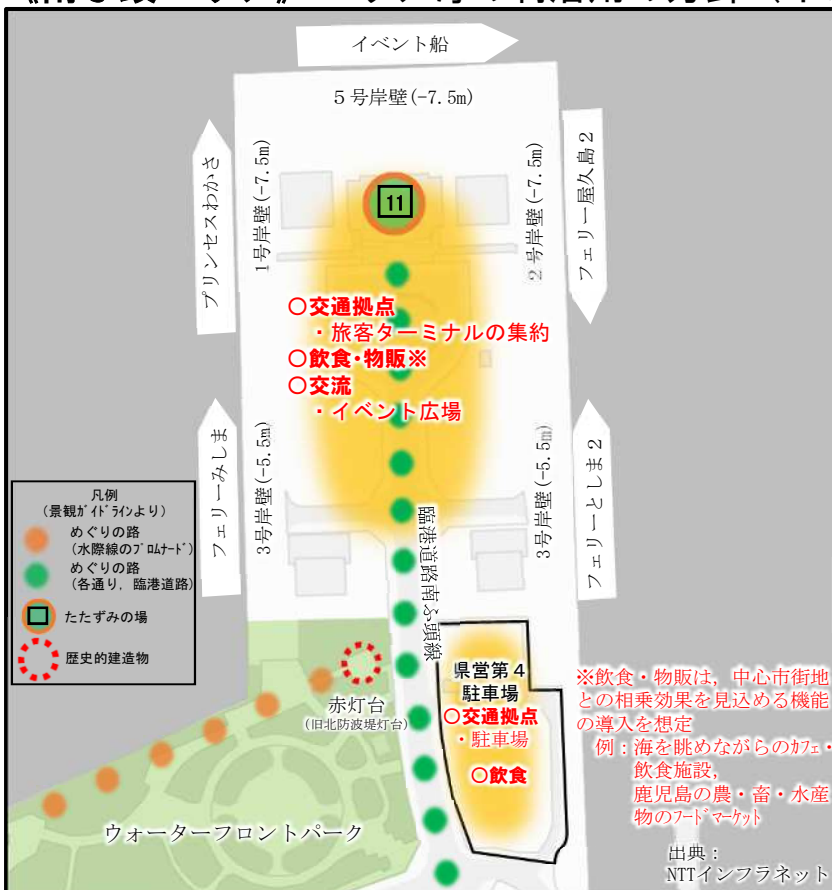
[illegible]

イベント船

5号岸壁(-7.5m)

プリンセスわかさ

1号岸壁(-7.5m)

2号岸壁(-7.5m)

フェリー屋久島2

11

○交通拠点
・旅客ターミナルの集約
○飲食・物販※
○交流
・イベント広場

フェリーみしま

3号岸壁(-5.5m)

3号岸壁(-5.5m)

フェリーとしま2

臨港道路南ふ頭線

凡例
(景観ガイドラインより)
めぐりの路
(水際線のプロムナード)
めぐりの路
(各通り，臨港道路)
たたずみの場
歴史的建造物

県営第4駐車場
○交通拠点
・駐車場
○飲食

赤灯台
(旧北防波堤灯台)

ウォーターフロントパーク

※飲食・物販は，中心市街地との相乗効果を見込める機能の導入を想定
例：海を眺めながらのカフェ・飲食施設，
鹿児島の農・畜・水産物のフードマーケット

出典：
NTTインフラネット